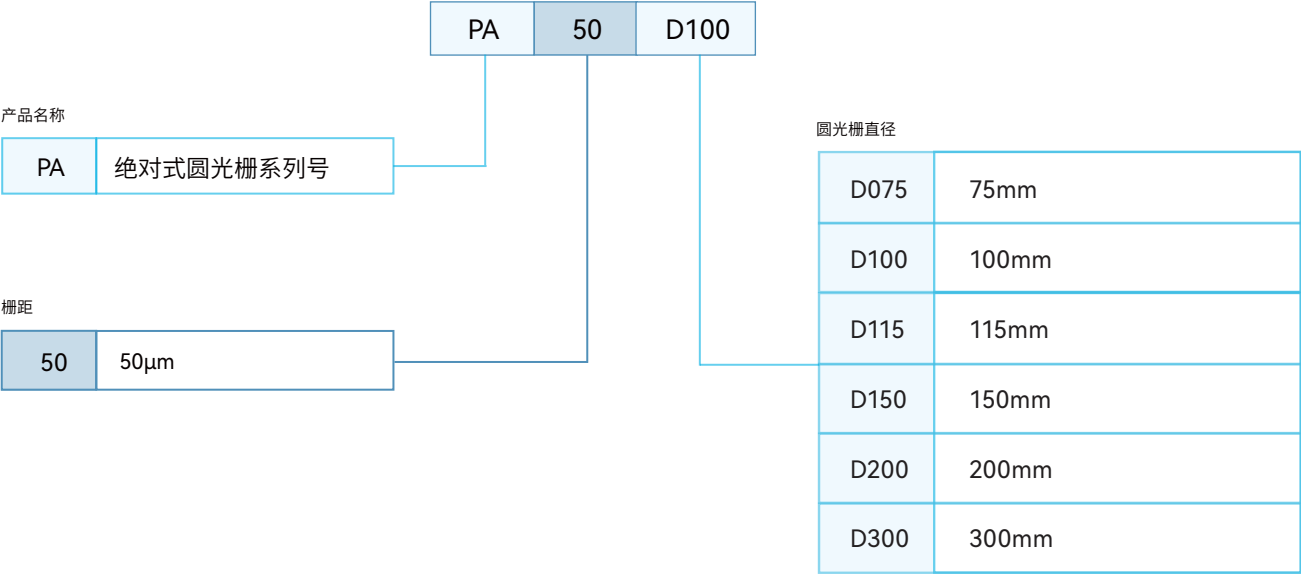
| PA | 50 | D100 |
|---|---|---|

产品名称

| PA | 绝对式圆光栅系列号 |
|---|---|

栅距

| 50 | 50μm |
|---|---|

圆光栅直径

| D075 | 75mm |
|---|---|
| D100 | 100mm |
| D115 | 115mm |
| D150 | 150mm |
| D200 | 200mm |
| D300 | 300mm |